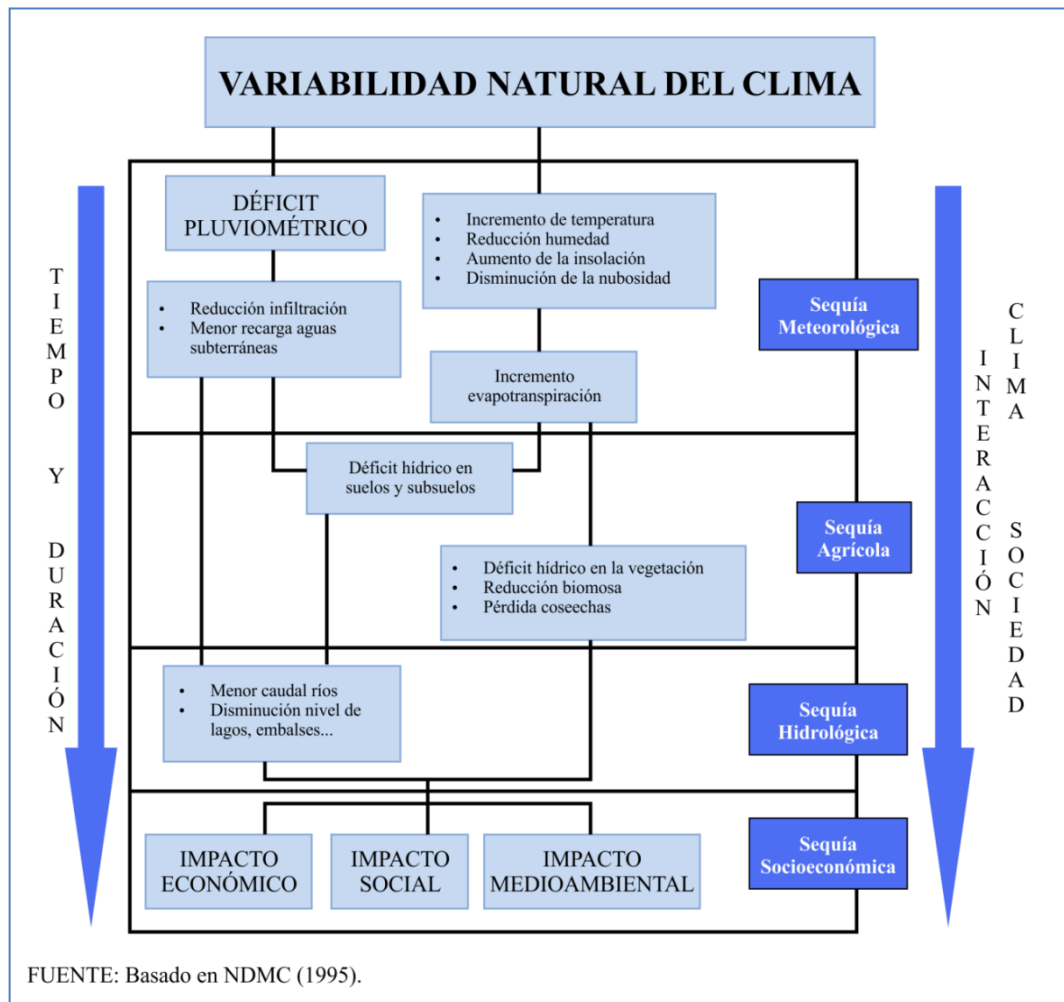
VARIABILIDAD NATURAL DEL CLIMA

TIEMPO Y DURACIÓN

DÉFICIT PLUVIOMÉTRICO

- Incremento de temperatura
- Reducción humedad
- Aumento de la insolación
- Disminución de la nubosidad

- Reducción infiltración
- Menor recarga aguas subterráneas

Incremento evapotranspiración

Sequía Meteorológica

INTERACCIÓN CLIMA SOCIEDAD

Déficit hídrico en suelos y subsuelos

Sequía Agrícola

- Déficit hídrico en la vegetación
- Reducción biomosa
- Pérdida coseechas

- Menor caudal ríos
- Disminución nivel de lagos, embalses...

Sequía Hidrológica

IMPACTO ECONÓMICO

IMPACTO SOCIAL

IMPACTO MEDIOAMBIENTAL

Sequía Socioeconómica

FUENTE: Basado en NDMC (1995).